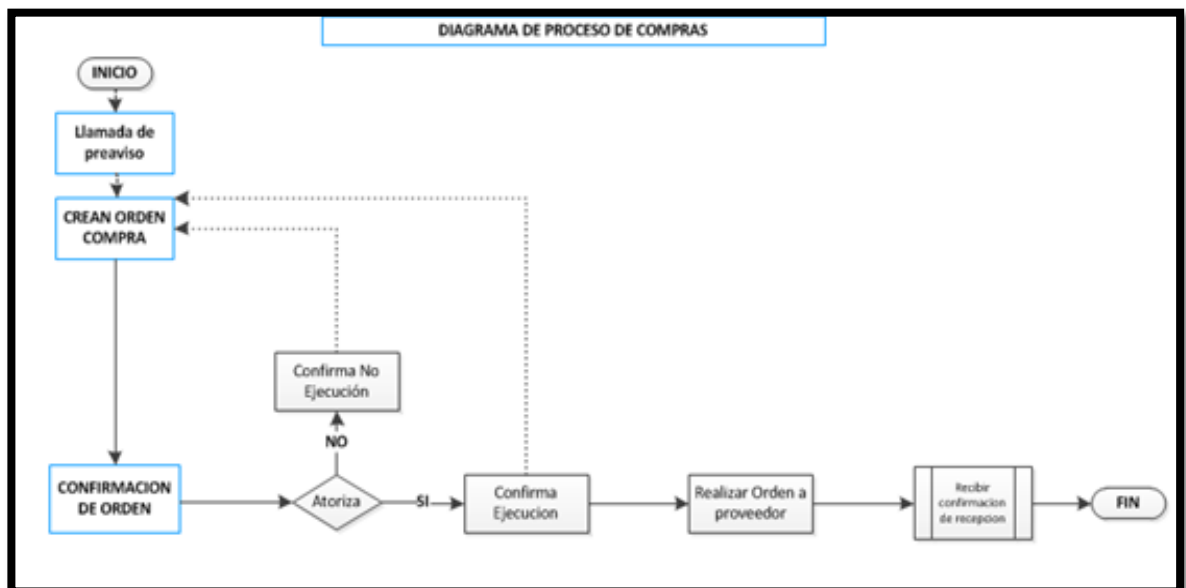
DIAGRAMA DE PROCESO DE COMPRAS

INICIO

Llamada de preaviso

CREAN ORDEN COMPRA

Confirma No Ejecución

NO

CONFIRMACION DE ORDEN

Atoriza

SI

Confirma Ejecucion

Realizar Orden a proveedor

Recibir confirmacion de recepcion

FIN